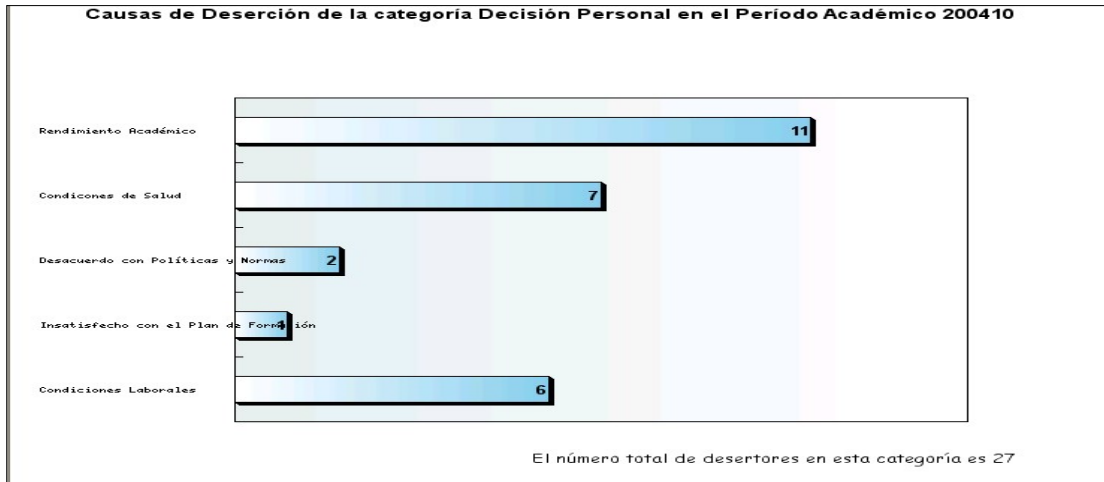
Causas de Deserción de la categoría Decisión Personal en el Período Académico 200410

Rendimiento Académico
11

Condiciones de Salud
7

Desacuerdo con Políticas y Normas
2

Insatisfecho con el Plan de Formación
1

Condiciones Laborales
6

El número total de desertores en esta categoría es 27